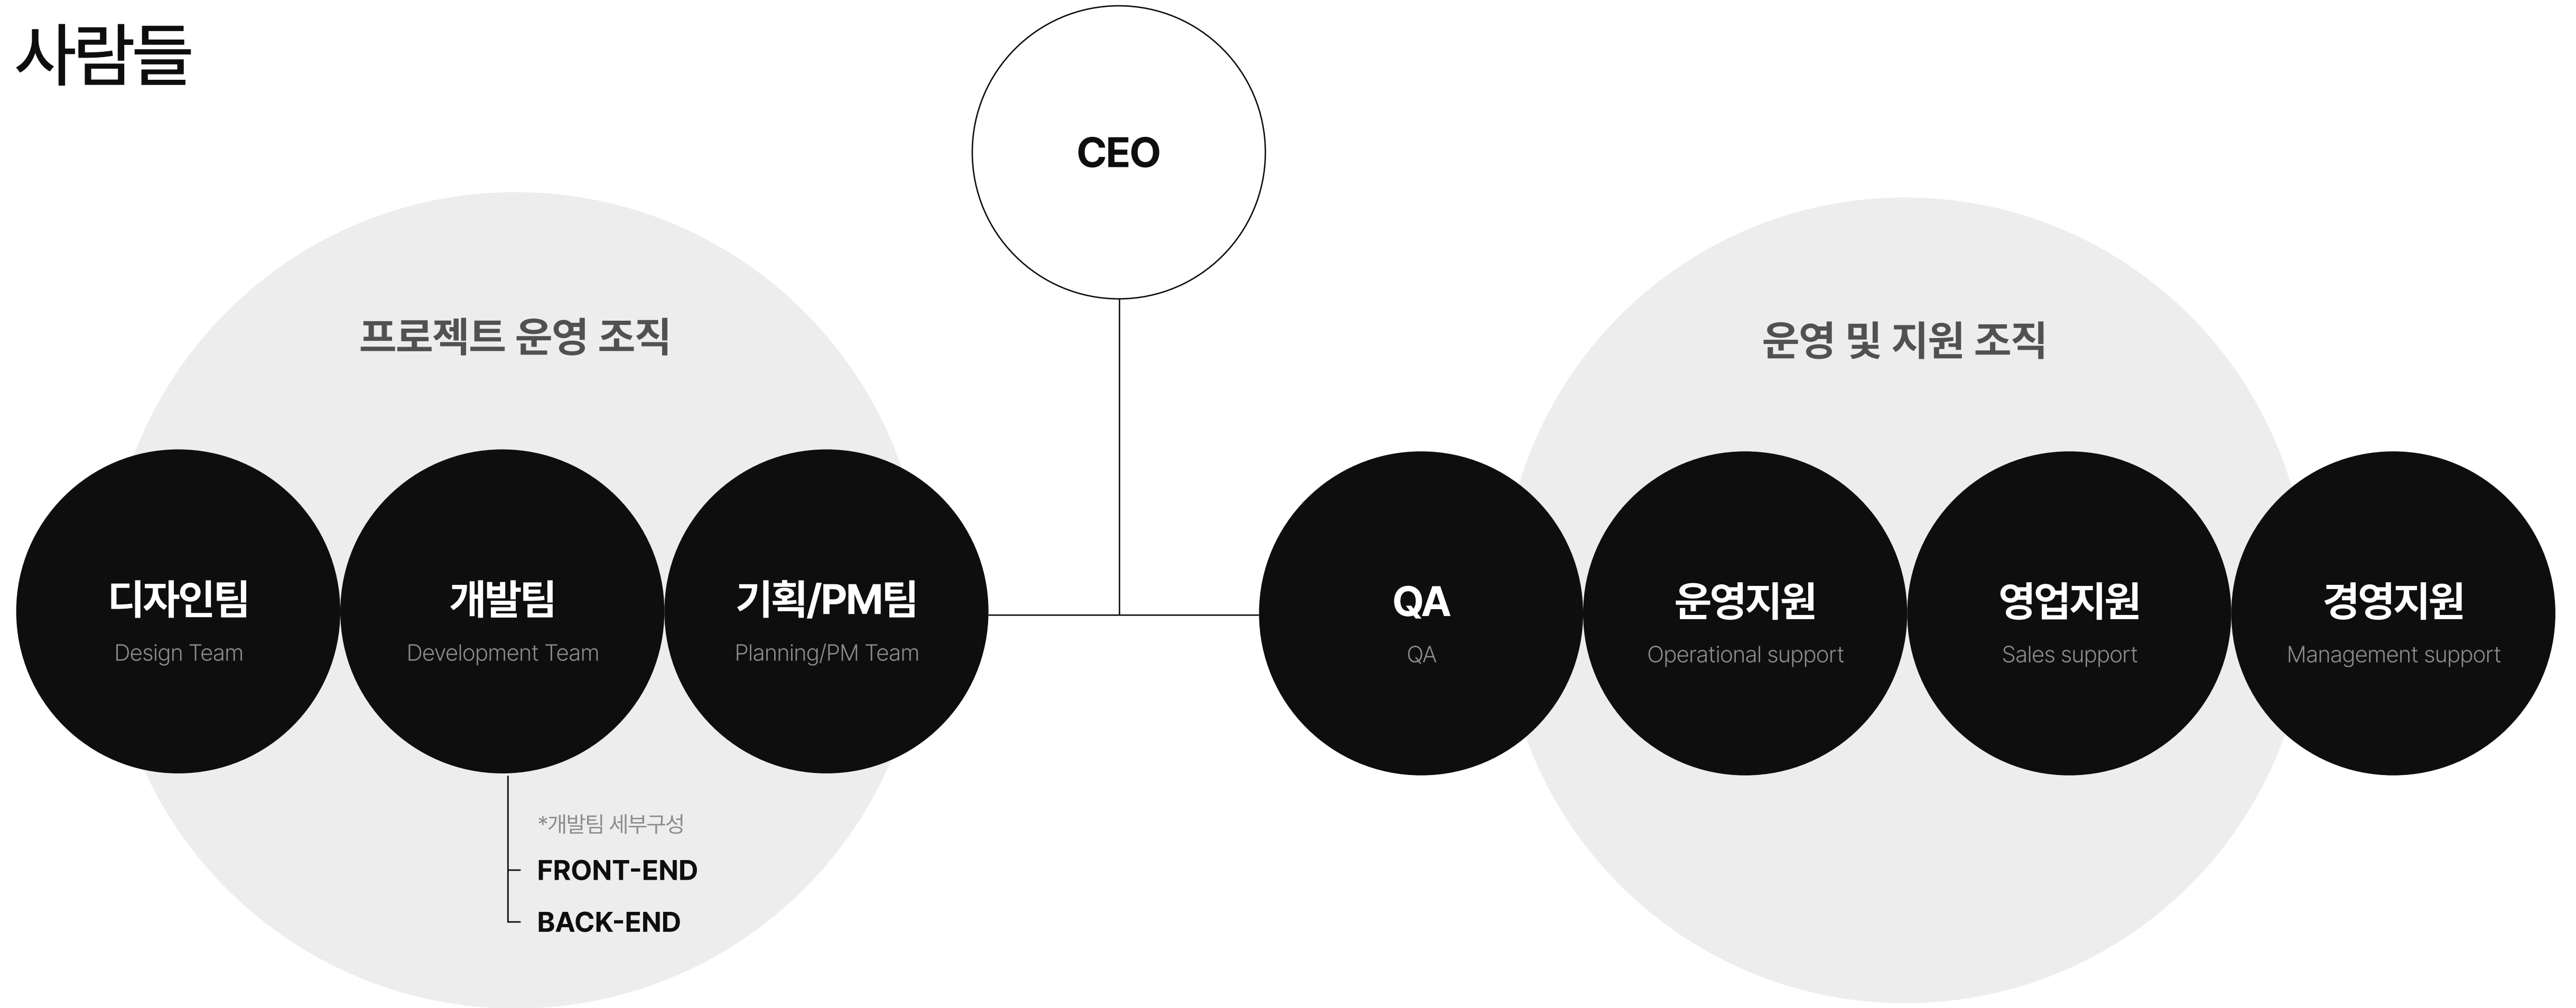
사람들

CEO

프로젝트 운영 조직

디자인팀
Design Team

개발팀
Development Team

기획/PM팀
Planning/PM Team

*개발팀 세부구성
FRONT-END
BACK-END

운영 및 지원 조직

QA
QA

운영지원
Operational support

영업지원
Sales support

경영지원
Management support